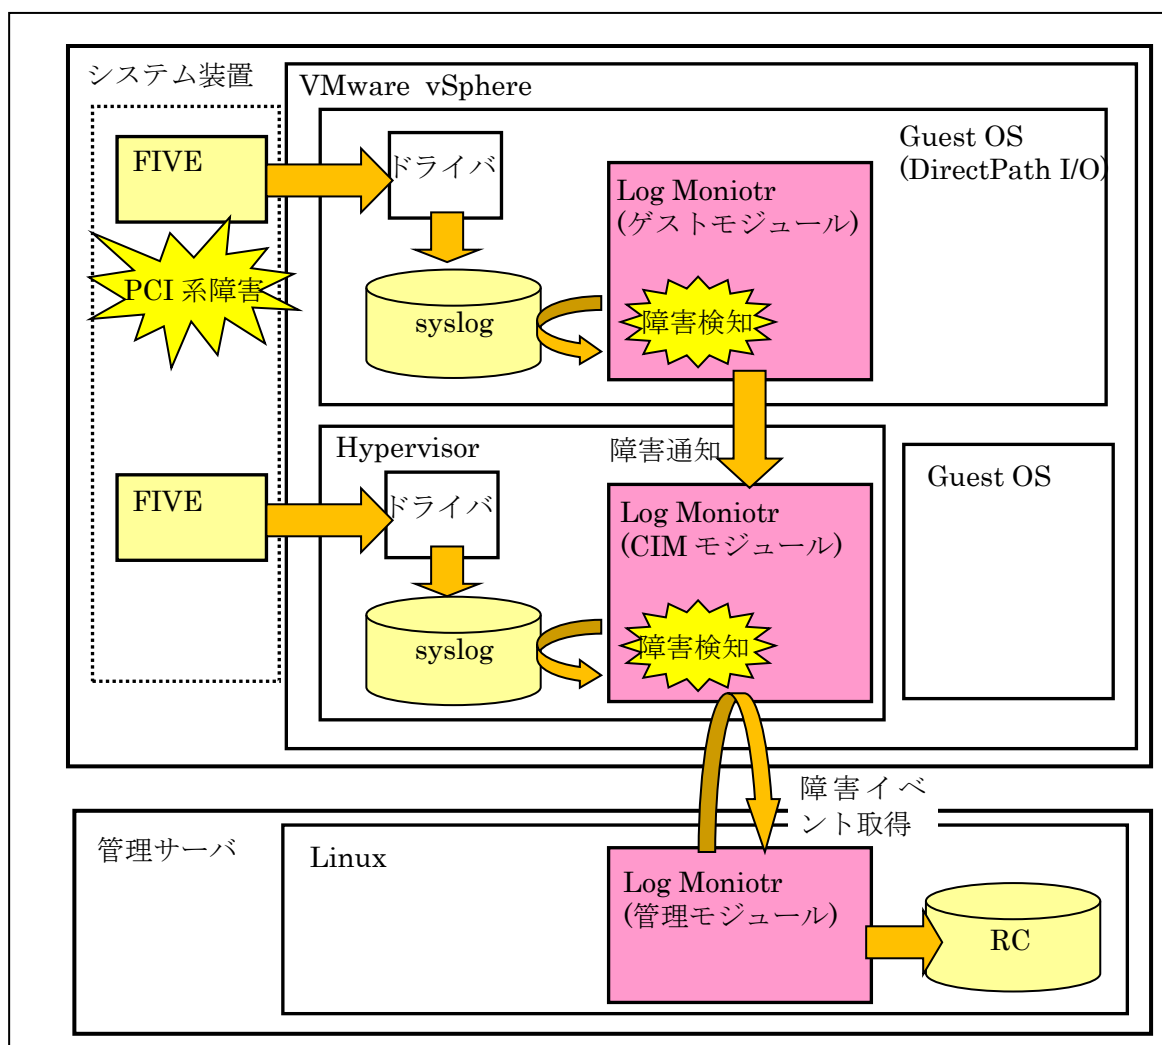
システム装置

VMware vSphere

Guest OS
(DirectPath I/O)

FIVE

ドライバ

Log Moniotr
(ゲストモジュール)

PCI 系障害

syslog

障害検知

Hypervisor

障害通知

Guest OS

FIVE

ドライバ

Log Moniotr
(CIM モジュール)

syslog

障害検知

障害イベント取得

管理サーバ

Linux

Log Moniotr
(管理モジュール)

RC